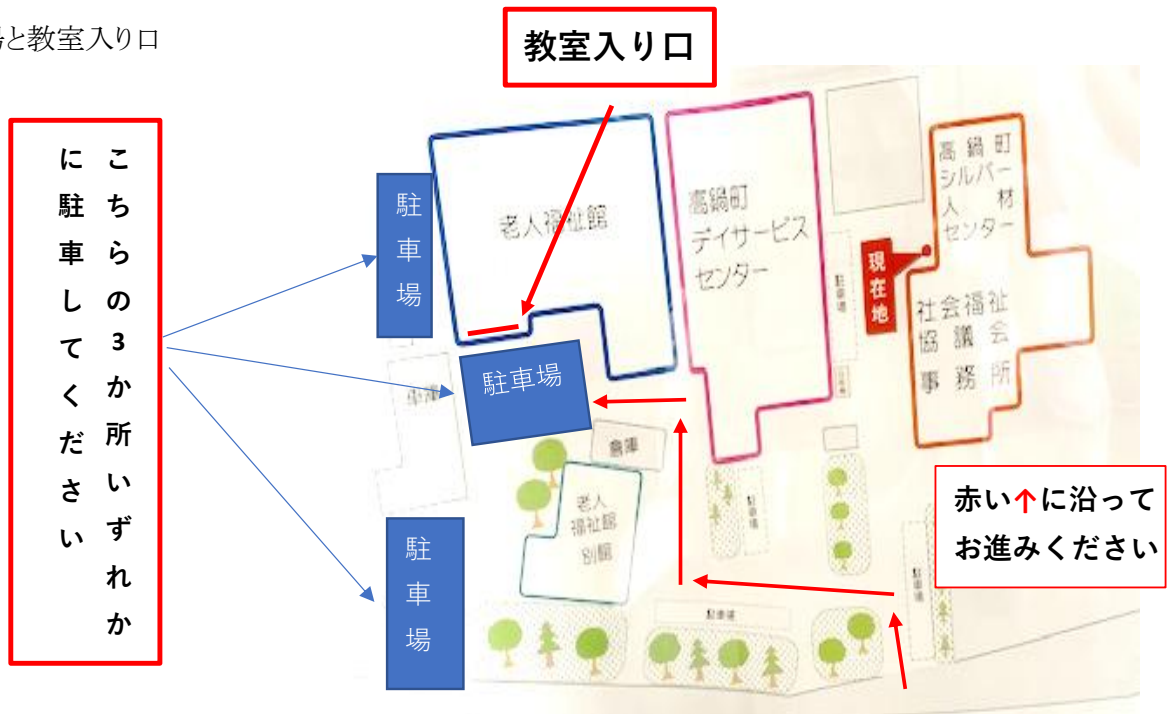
場と教室入り口

教室入り口

こちらの3か所いずれかに駐車してください

駐車場

駐車場

駐車場

老人福祉館

高鍋町デイサービスセンター

高鍋町シルバー人材センター

現在地

社会福祉協議会事務所

倉庫

車庫

老人福祉館別館

駐車場

駐車場

駐車場

赤い↑に沿ってお進みください